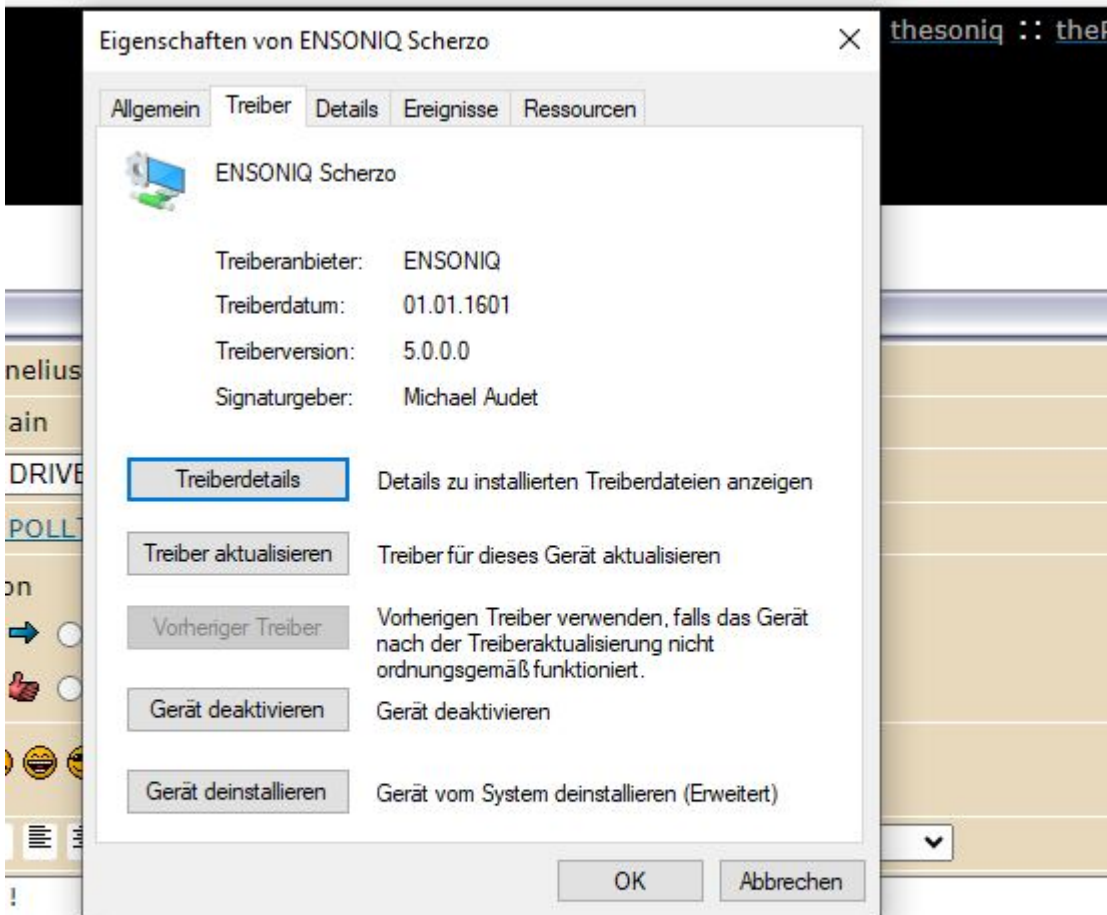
Eigenschaften von ENSONIQ Scherzo

thesoniq :: theR

Allgemein | Treiber | Details | Ereignisse | Ressourcen

ENSONIQ Scherzo

Treiberanbieter: ENSONIQ
Treiberdatum: 01.01.1601
Treiberversion: 5.0.0.0
Signaturgeber: Michael Audet

nelius
ain
DRIVE
POLL
on

Treiberdetails — Details zu installierten Treiberdateien anzeigen

Treiber aktualisieren — Treiber für dieses Gerät aktualisieren

Vorheriger Treiber — Vorherigen Treiber verwenden, falls das Gerät nach der Treiberaktualisierung nicht ordnungsgemäß funktioniert.

Gerät deaktivieren — Gerät deaktivieren

Gerät deinstallieren — Gerät vom System deinstallieren (Erweitert)

OK | Abbrechen

!